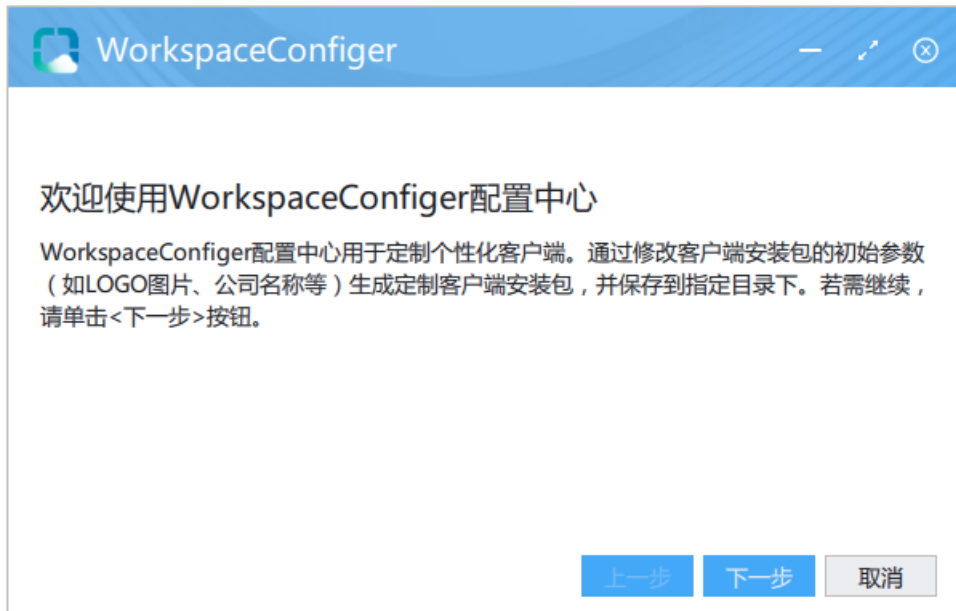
WorkspaceConfiger

欢迎使用WorkspaceConfiger配置中心

WorkspaceConfiger配置中心用于定制个性化客户端。通过修改客户端安装包的初始参数（如LOGO图片、公司名称等）生成定制客户端安装包，并保存到指定目录下。若需继续，请单击<下一步>按钮。

上一步 下一步 取消